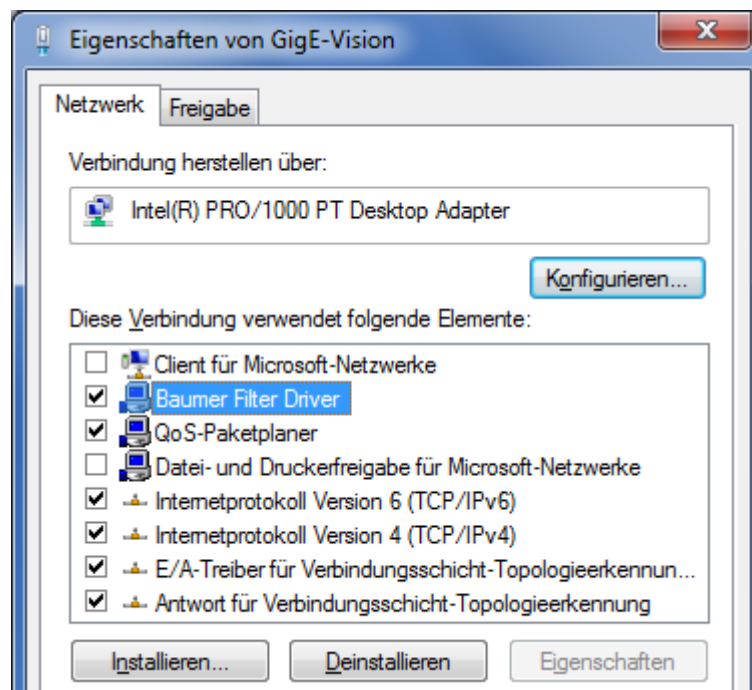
Eigenschaften von GigE-Vision

Netzwerk | Freigabe

Verbindung herstellen über:

Intel(R) PRO/1000 PT Desktop Adapter

Konfigurieren...

Diese Verbindung verwendet folgende Elemente:

Client für Microsoft-Netzwerke
Baumer Filter Driver
QoS-Paketplaner
Datei- und Druckerfreigabe für Microsoft-Netzwerke
Internetprotokoll Version 6 (TCP/IPv6)
Internetprotokoll Version 4 (TCP/IPv4)
E/A-Treiber für Verbindungsschicht-Topologieerkennun...
Antwort für Verbindungsschicht-Topologieerkennung

Installieren... | Deinstallieren | Eigenschaften